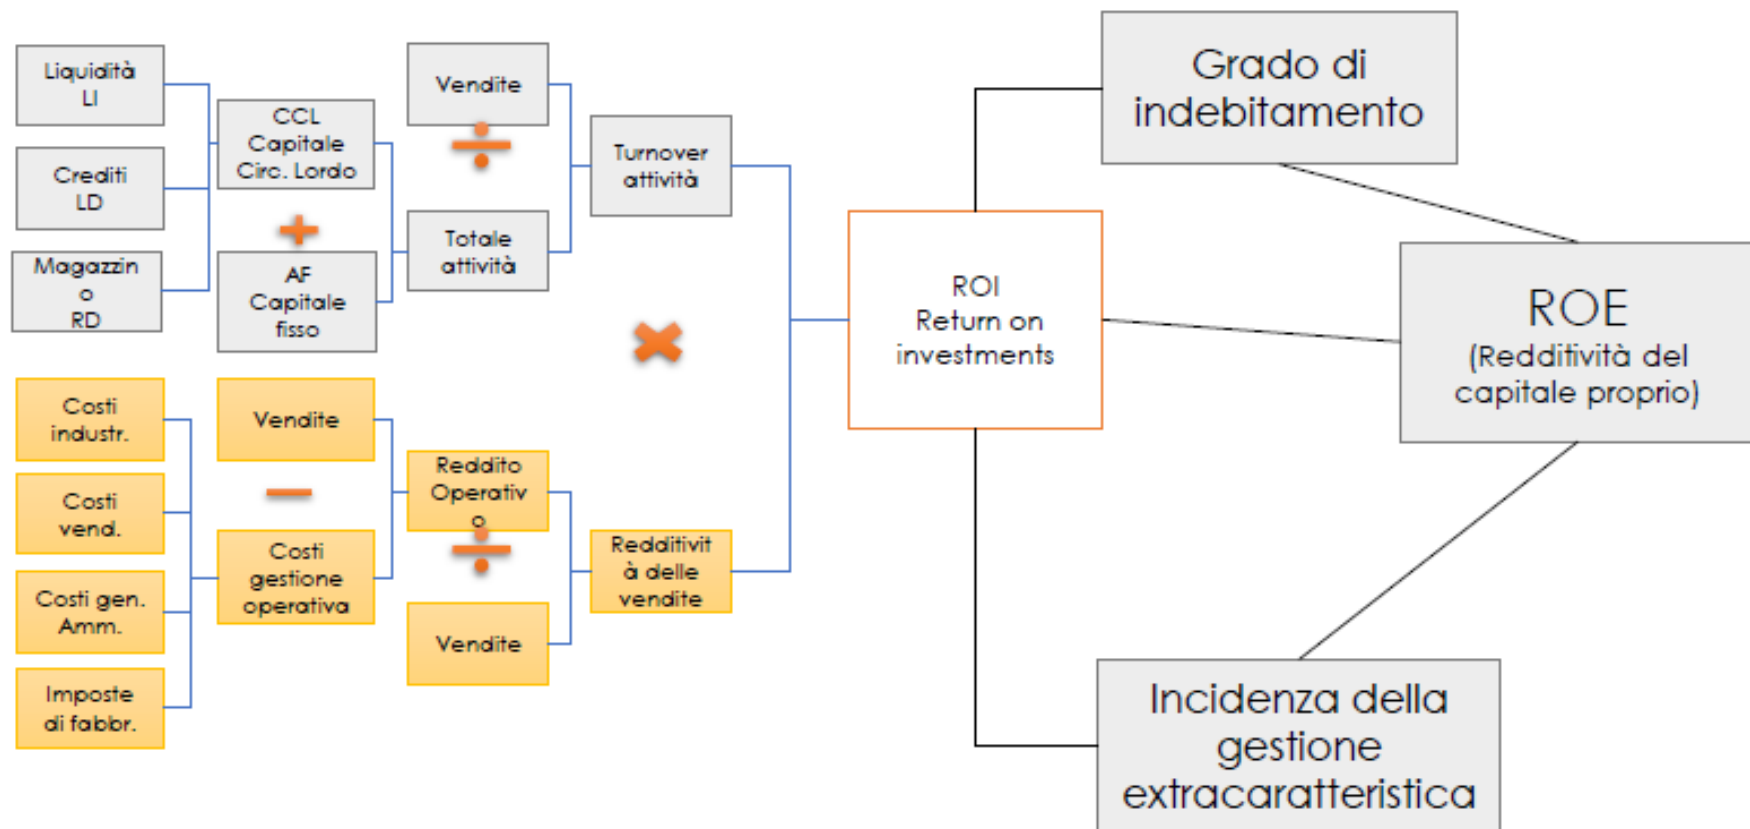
Liquidità LI

Crediti LD

Magazzino RD

CCL Capitale Circ. Lordo

+

AF Capitale fisso

Vendite

÷

Totale attività

Turnover attività

Costi industr.

Costi vend.

Costi gen. Amm.

Imposte di fabbr.

Vendite

−

Costi gestione operativa

Reddito Operativo

÷

Vendite

Redditività delle vendite

×

ROI Return on investments

Grado di indebitamento

ROE (Redditività del capitale proprio)

Incidenza della gestione extracaratteristica